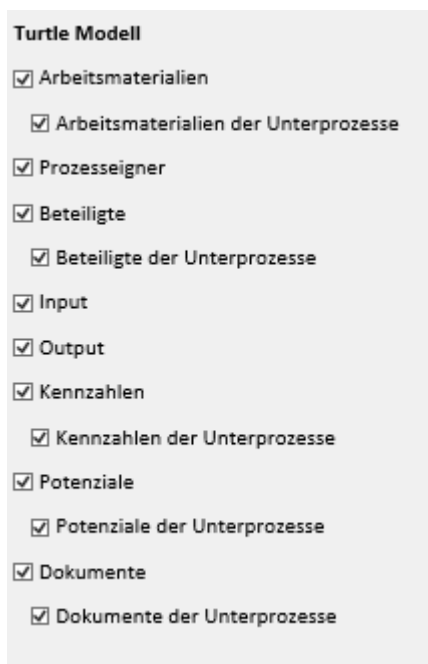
Turtle Modell

☑ Arbeitsmaterialien

☑ Arbeitsmaterialien der Unterprozesse

☑ Prozesseigner

☑ Beteiligte

☑ Beteiligte der Unterprozesse

☑ Input

☑ Output

☑ Kennzahlen

☑ Kennzahlen der Unterprozesse

☑ Potenziale

☑ Potenziale der Unterprozesse

☑ Dokumente

☑ Dokumente der Unterprozesse